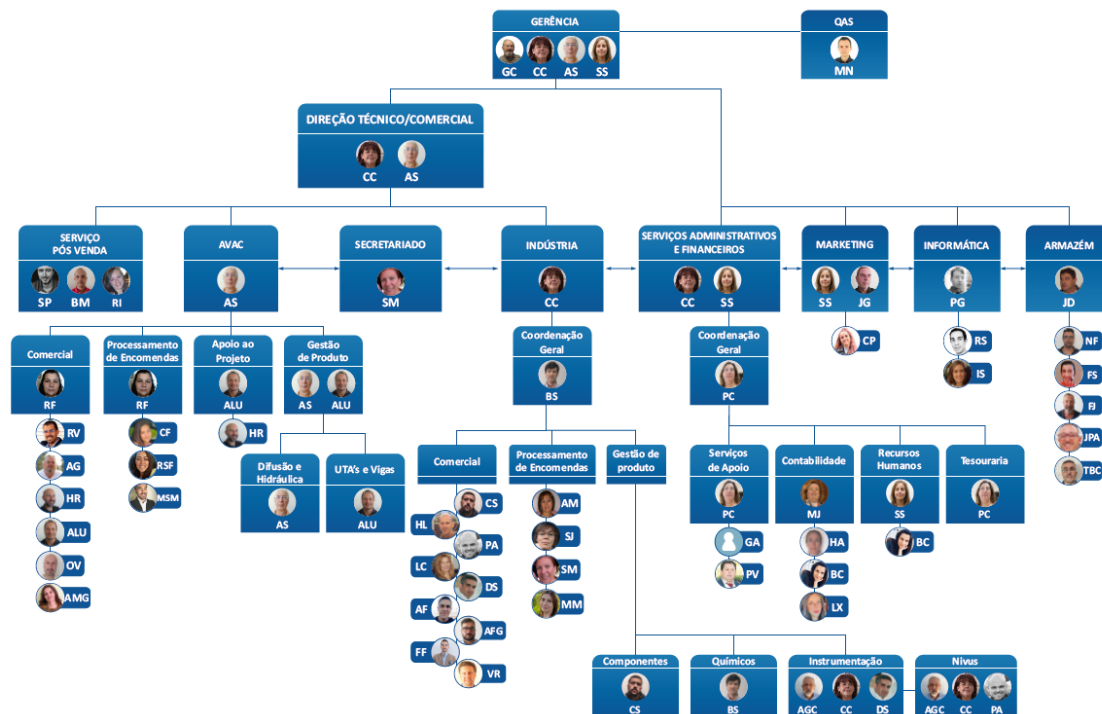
GERÊNCIA
GC CC AS SS

QAS
MN

DIREÇÃO TÉCNICO/COMERCIAL
CC AS

SERVIÇO PÓS VENDA
SP BM RI

AVAC
AS

SECRETARIADO
SM

INDÚSTRIA
CC

SERVIÇOS ADMINISTRATIVOS E FINANCEIROS
CC SS

MARKETING
SS JG
CP

INFORMÁTICA
PG
RS
IS

ARMAZÉM
JD
NF
FS
FJ
JPA
TBC

Comercial
RF
RV
AG
HR
ALU
OV
AMG

Processamento de Encomendas
RF
CF
RSF
MSM

Apoio ao Projeto
ALU
HR

Gestão de Produto
AS ALU

Difusão e Hidráulica
AS

UTA's e Vigas
ALU

Coordenação Geral
BS

Comercial
CS
HL
PA
LC
DS
AF
AFG
FF
VR

Processamento de Encomendas
AM
SJ
SM
MM

Gestão de produto

Componentes
CS

Químicos
BS

Instrumentação
AGC CC DS

Nivus
AGC CC PA

Coordenação Geral
PC

Serviços de Apoio
PC
GA
PV

Contabilidade
MJ
HA
BC
LX

Recursos Humanos
SS
BC

Tesouraria
PC